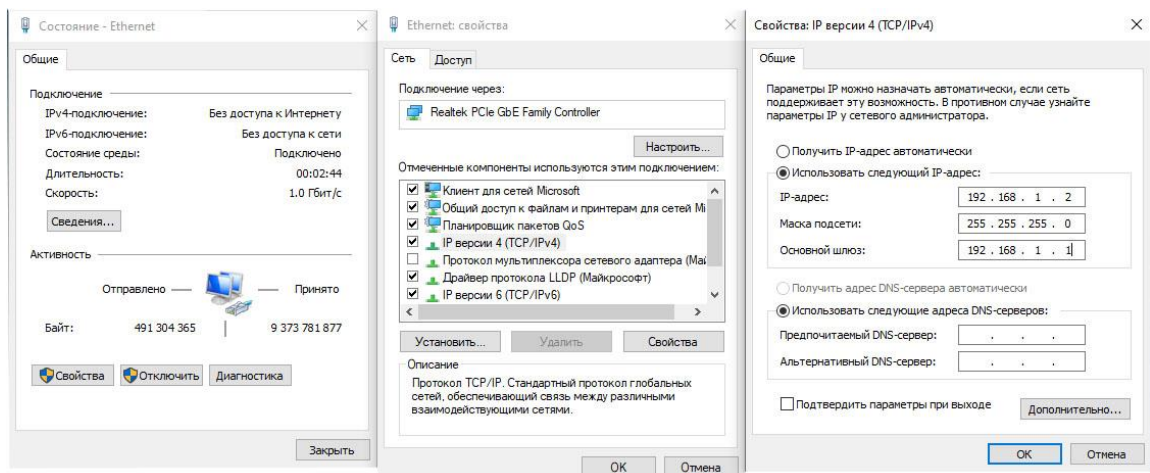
Состояние - Ethernet

Общие

Подключение

IPv4-подключение: Без доступа к Интернету

IPv6-подключение: Без доступа к сети

Состояние среды: Подключено

Длительность: 00:02:44

Скорость: 1.0 Гбит/с

Сведения...

Активность

Отправлено — Принято

Байт: 491 304 365 | 9 373 781 877

Свойства Отключить Диагностика

Закрыть

Ethernet: свойства

Сеть Доступ

Подключение через:

Realtek PCIe GbE Family Controller

Настроить...

Отмеченные компоненты используются этим подключением:

☑ Клиент для сетей Microsoft
☑ Общий доступ к файлам и принтерам для сетей Mi
☑ Планировщик пакетов QoS
☑ IP версии 4 (TCP/IPv4)
☐ Протокол мультиплексора сетевого адаптера (Ма
☑ Драйвер протокола LLDP (Майкрософт)
☑ IP версии 6 (TCP/IPv6)

Установить... Удалить Свойства

Описание

Протокол TCP/IP. Стандартный протокол глобальных сетей, обеспечивающий связь между различными взаимодействующими сетями.

OK Отмена

Свойства: IP версии 4 (TCP/IPv4)

Общие

Параметры IP можно назначать автоматически, если сеть поддерживает эту возможность. В противном случае узнайте параметры IP у сетевого администратора.

○ Получить IP-адрес автоматически

◉ Использовать следующий IP-адрес:

IP-адрес: 192 . 168 . 1 . 2

Маска подсети: 255 . 255 . 255 . 0

Основной шлюз: 192 . 168 . 1 . 1

○ Получить адрес DNS-сервера автоматически

◉ Использовать следующие адреса DNS-серверов:

Предпочитаемый DNS-сервер: . . .

Альтернативный DNS-сервер: . . .

☐ Подтвердить параметры при выходе

Дополнительно...

OK Отмена